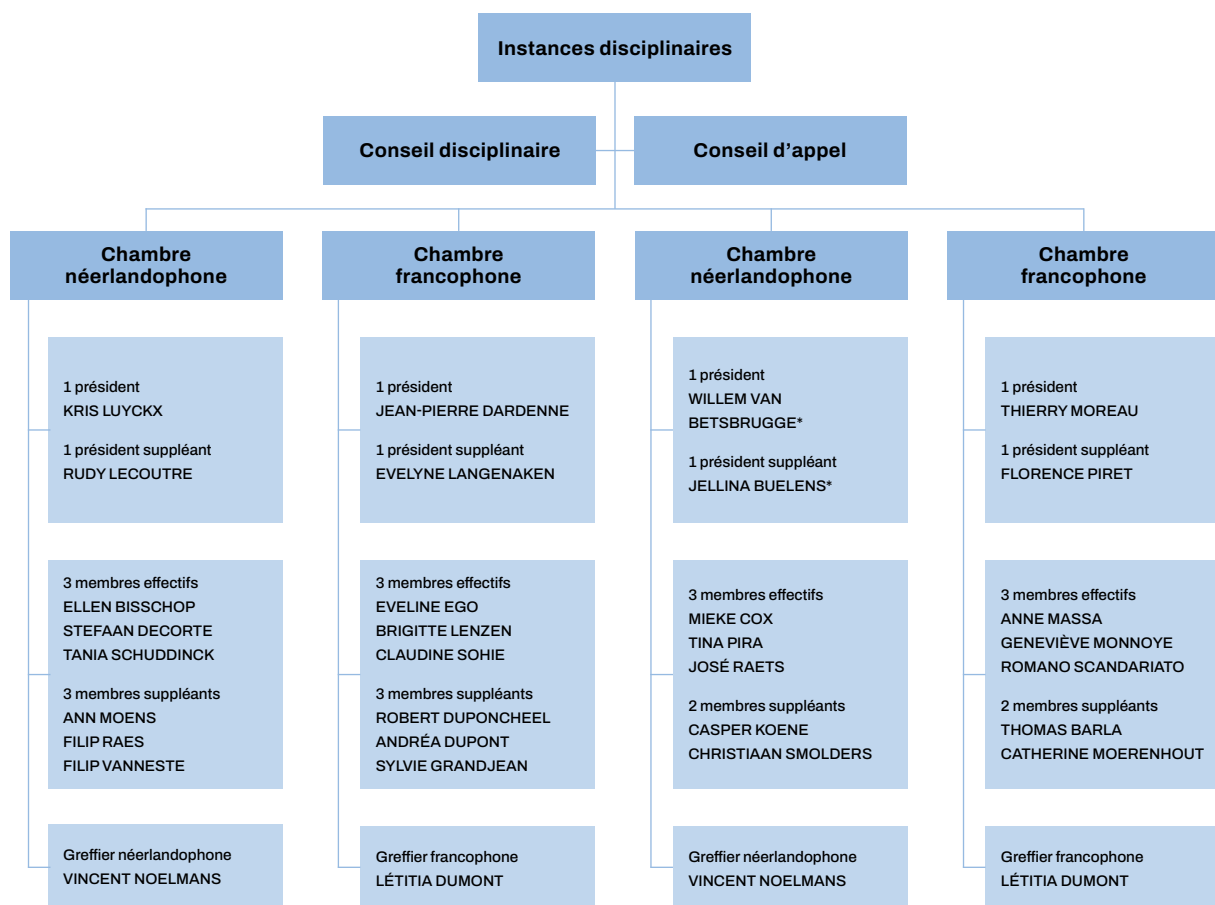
Instances disciplinaires

Conseil disciplinaire

Conseil d'appel

Chambre néerlandophone

1 président
KRIS LUYCKX

1 président suppléant
RUDY LECOUTRE

3 membres effectifs
ELLEN BISSCHOP
STEFAAN DECORTE
TANIA SCHUDDINCK

3 membres suppléants
ANN MOENS
FILIP RAES
FILIP VANNESTE

Greffier néerlandophone
VINCENT NOELMANS

Chambre francophone

1 président
JEAN-PIERRE DARDENNE

1 président suppléant
EVELYNE LANGENAKEN

3 membres effectifs
EVELINE EGO
BRIGITTE LENZEN
CLAUDINE SOHIE

3 membres suppléants
ROBERT DUPONCHEEL
ANDRÉA DUPONT
SYLVIE GRANDJEAN

Greffier francophone
LÉTITIA DUMONT

Chambre néerlandophone

1 président
WILLEM VAN BETSBRUGGE*

1 président suppléant
JELLINA BUELENS*

3 membres effectifs
MIEKE COX
TINA PIRA
JOSÉ RAETS

2 membres suppléants
CASPER KOENE
CHRISTIAAN SMOLDERS

Greffier néerlandophone
VINCENT NOELMANS

Chambre francophone

1 président
THIERRY MOREAU

1 président suppléant
FLORENCE PIRET

3 membres effectifs
ANNE MASSA
GENEVIÈVE MONNOYE
ROMANO SCANDARIATO

2 membres suppléants
THOMAS BARLA
CATHERINE MOERENHOUT

Greffier francophone
LÉTITIA DUMONT